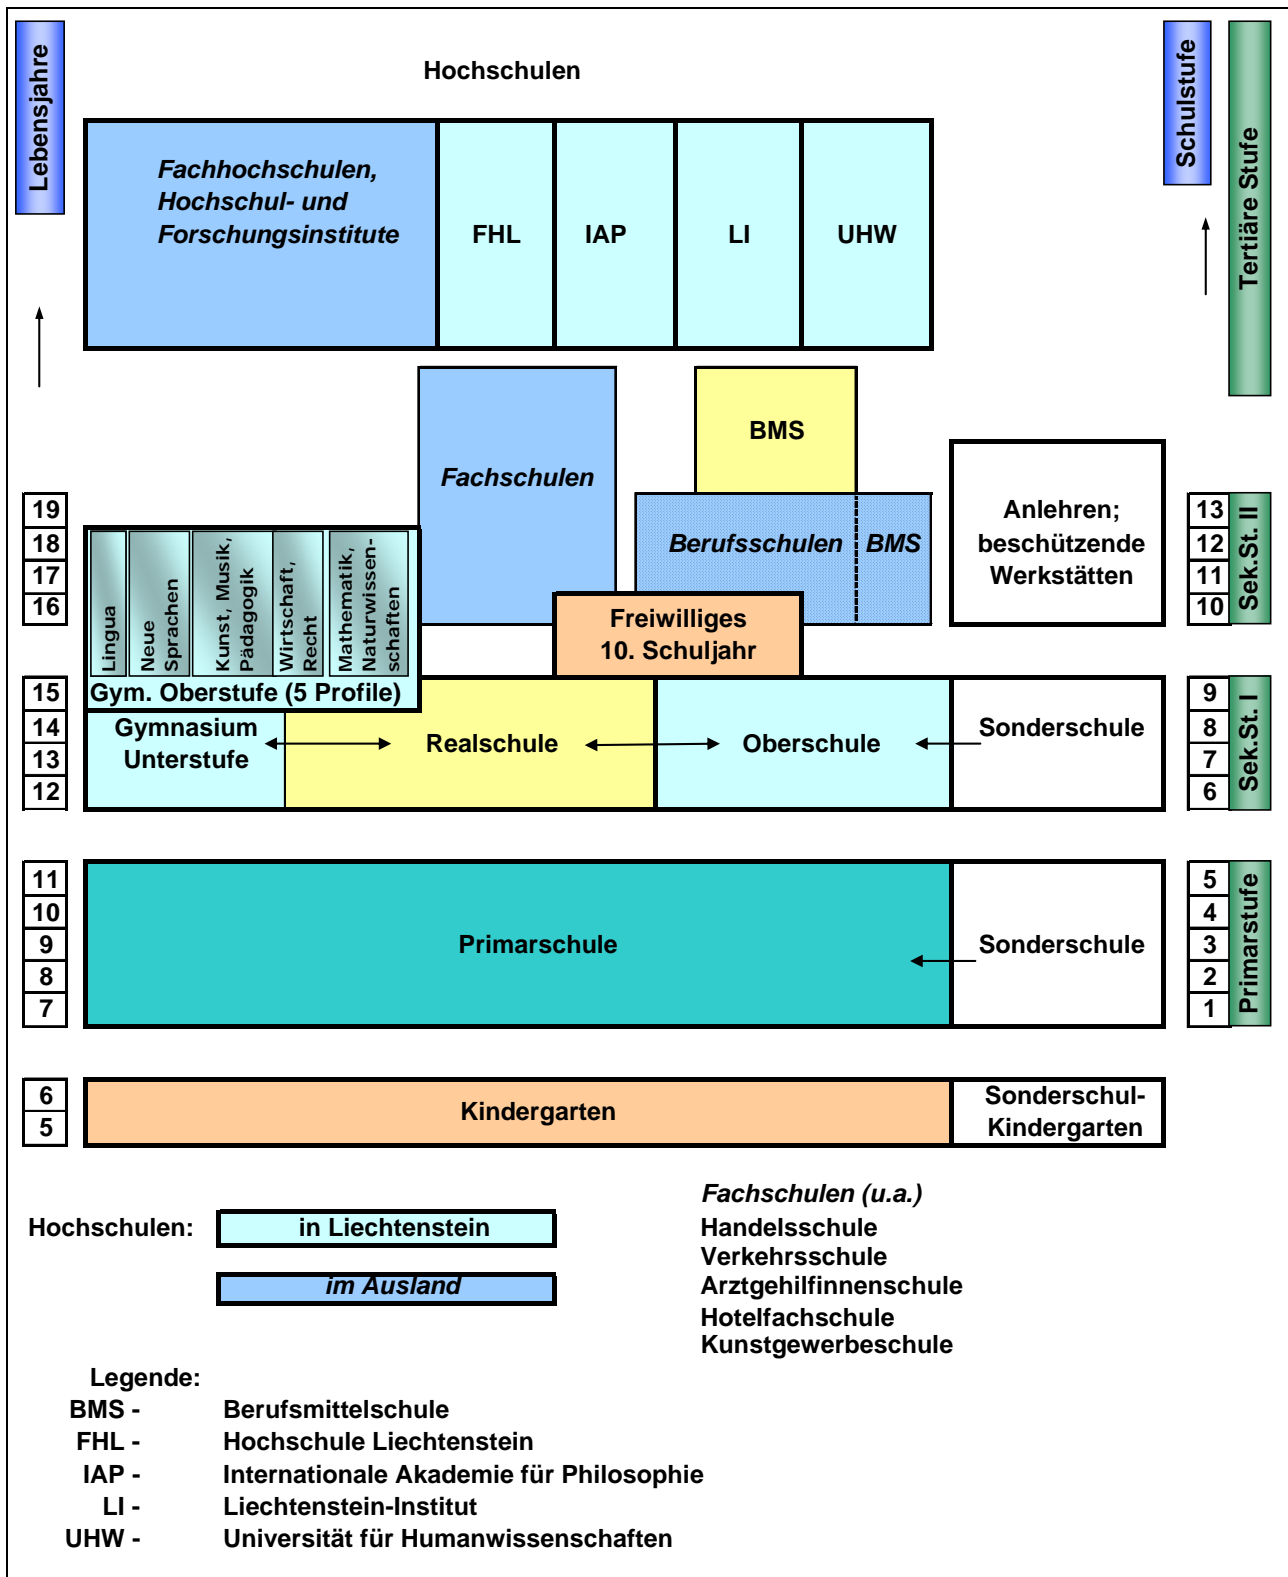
Lebensjahre

Hochschulen

Schulstufe

Tertiäre Stufe

Fachhochschulen, Hochschul- und Forschungsinstitute

FHL

IAP

LI

UHW

Fachschulen

BMS

Berufsschulen

BMS

Anlehren; beschützende Werkstätten

19
18
17
16

Lingua

Neue Sprachen

Kunst, Musik, Pädagogik

Wirtschaft, Recht

Mathematik, Naturwissenschaften

Freiwilliges 10. Schuljahr

13
12
11
10

Sek.St. II

15
14
13
12

Gym. Oberstufe (5 Profile)

Gymnasium Unterstufe

Realschule

Oberschule

Sonderschule

9
8
7
6

Sek.St. I

11
10
9
8
7

Primarschule

Sonderschule

5
4
3
2
1

Primarstufe

6
5

Kindergarten

Sonderschul-Kindergarten

Hochschulen:

in Liechtenstein

im Ausland

Fachschulen (u.a.)
Handelsschule
Verkehrsschule
Arztgehilfinnenschule
Hotelfachschule
Kunstgewerbeschule

Legende:
BMS - Berufsmittelschule
FHL - Hochschule Liechtenstein
IAP - Internationale Akademie für Philosophie
LI - Liechtenstein-Institut
UHW - Universität für Humanwissenschaften